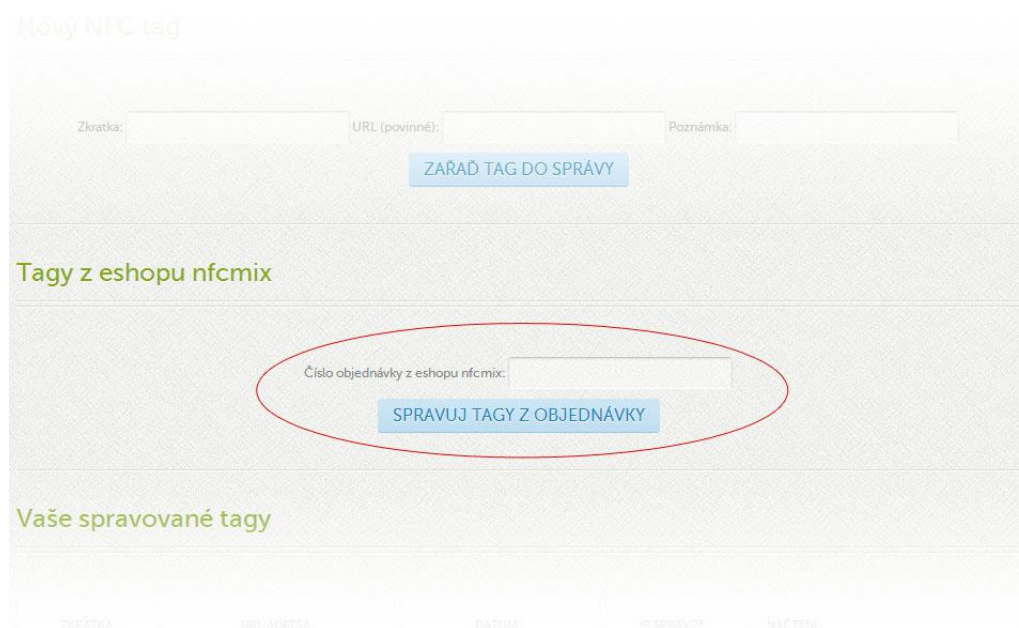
Nový NFC tag

Zkratka: URL (povinné): Poznámka:

ZAŘAĎ TAG DO SPRÁVY

Tagy z eshopu nfcmix

Číslo objednávky z eshopu nfcmix:

SPRAVUJ TAGY Z OBJEDNÁVKY

Vaše spravované tagy

ZKRATKA URL ADRESA DATUM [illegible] NAČTENÍ